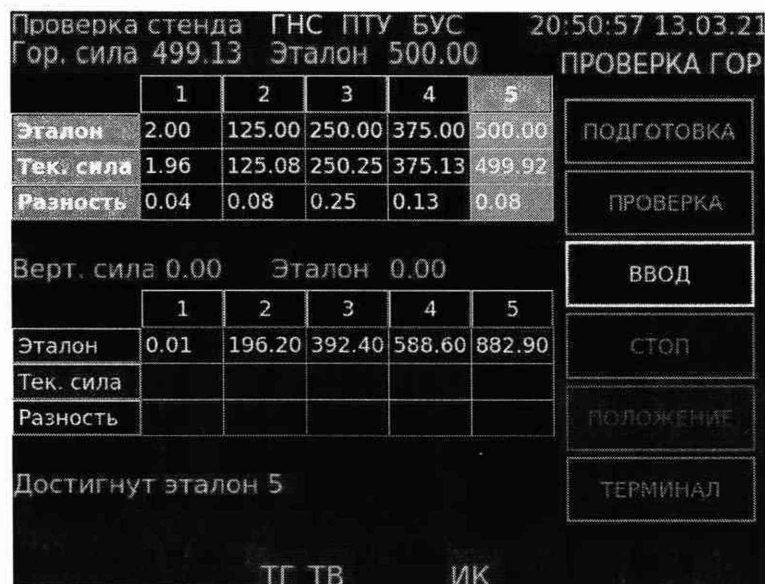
Проверка стенда ГНС ПТУ БУС 20:50:57 13.03.21
Гор. сила 499.13 Эталон 500.00 ПРОВЕРКА ГОР

| | 1 | 2 | 3 | 4 | 5 |
|---|---|---|---|---|---|
| Эталон | 2.00 | 125.00 | 250.00 | 375.00 | 500.00 |
| Тек. сила | 1.96 | 125.08 | 250.25 | 375.13 | 499.92 |
| Разность | 0.04 | 0.08 | 0.25 | 0.13 | 0.08 |

ПОДГОТОВКА

ПРОВЕРКА

Верт. сила 0.00 Эталон 0.00

ВВОД

| | 1 | 2 | 3 | 4 | 5 |
|---|---|---|---|---|---|
| Эталон | 0.01 | 196.20 | 392.40 | 588.60 | 882.90 |
| Тек. сила | | | | | |
| Разность | | | | | |

СТОП

ПОЛОЖЕНИЕ

Достигнут эталон 5

ТЕРМИНАЛ

ТГ ТВ ИК